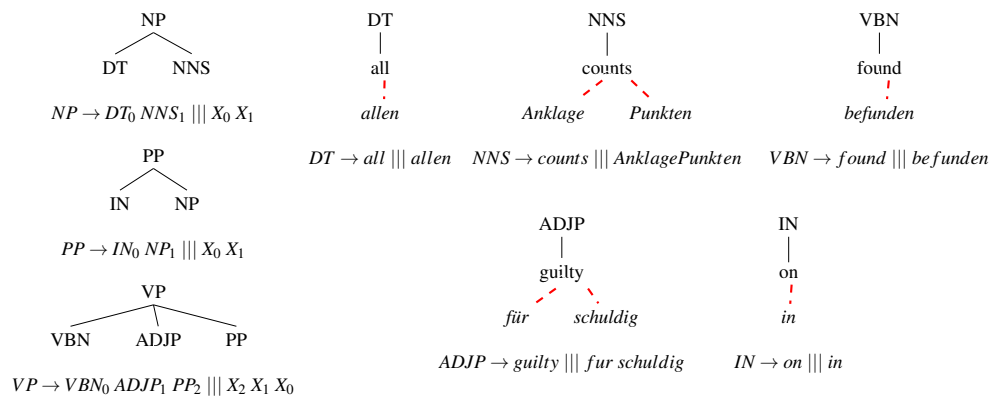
NP

DT NNS

$NP \rightarrow DT_0\ NNS_1\ |||\ X_0\ X_1$

PP

IN NP

$PP \rightarrow IN_0\ NP_1\ |||\ X_0\ X_1$

VP

VBN ADJP PP

$VP \rightarrow VBN_0\ ADJP_1\ PP_2\ |||\ X_2\ X_1\ X_0$

DT

all

*allen*

$DT \rightarrow all\ |||\ allen$

NNS

counts

*Anklage* *Punkten*

$NNS \rightarrow counts\ |||\ AnklagePunkten$

VBN

found

*befunden*

$VBN \rightarrow found\ |||\ befunden$

ADJP

guilty

*für* *schuldig*

$ADJP \rightarrow guilty\ |||\ fur\ schuldig$

IN

on

*in*

$IN \rightarrow on\ |||\ in$